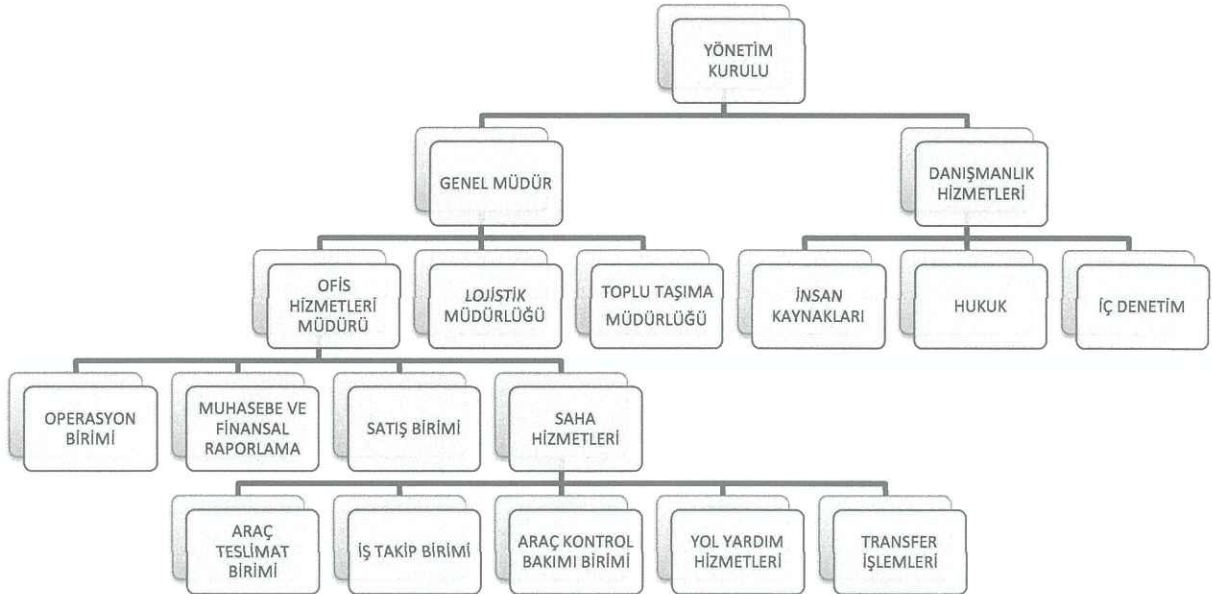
YÖNETİM KURULU

GENEL MÜDÜR

DANIŞMANLIK HİZMETLERİ

OFİS HİZMETLERİ MÜDÜRÜ

LOJİSTİK MÜDÜRLÜĞÜ

TOPLU TAŞIMA MÜDÜRLÜĞÜ

İNSAN KAYNAKLARI

HUKUK

İÇ DENETİM

OPERASYON BİRİMİ

MUHASEBE VE FİNANSAL RAPORLAMA

SATIŞ BİRİMİ

SAHA HİZMETLERİ

ARAÇ TESLİMAT BİRİMİ

İŞ TAKİP BİRİMİ

ARAÇ KONTROL BAKIMI BİRİMİ

YOL YARDIM HİZMETLERİ

TRANSFER İŞLEMLERİ